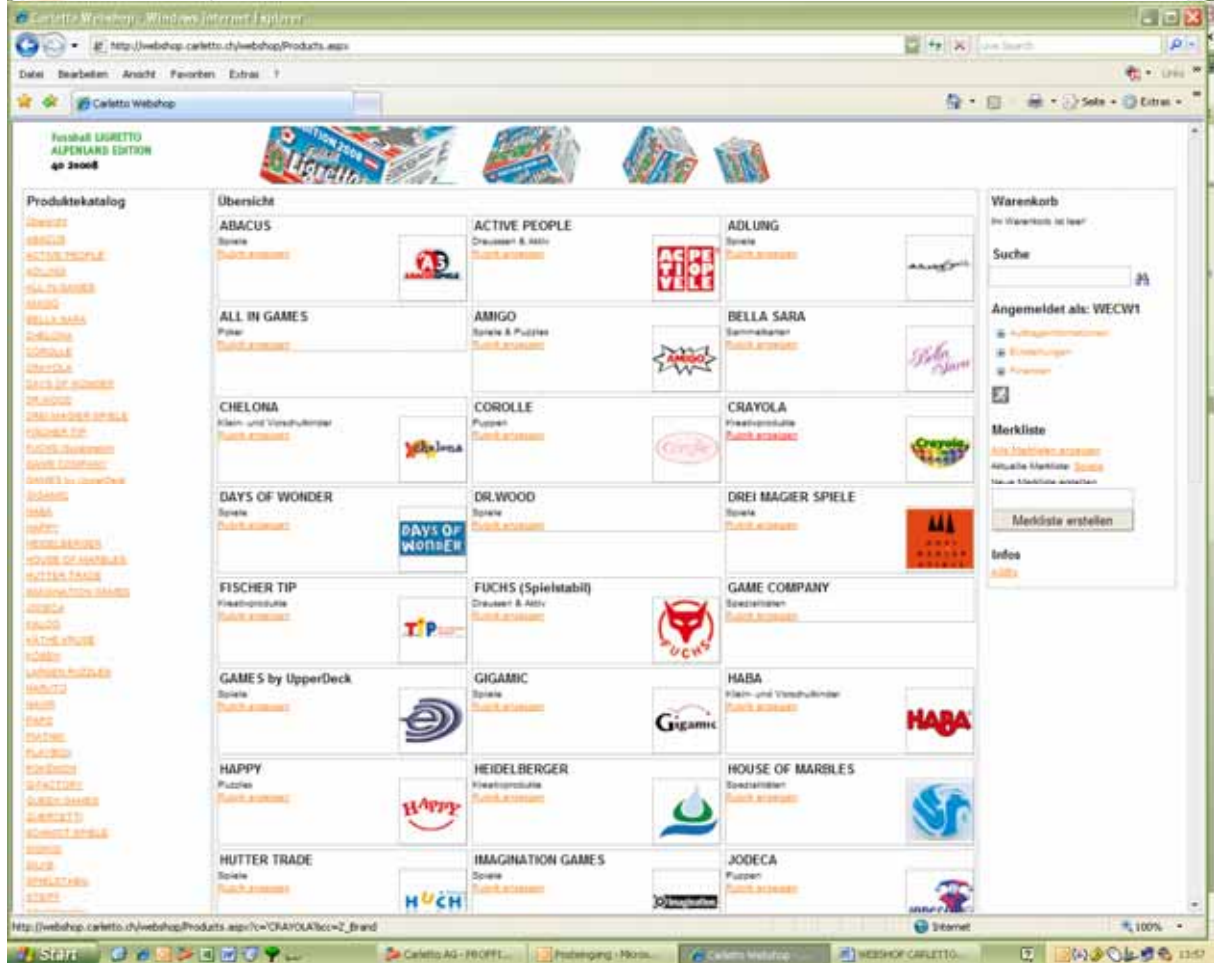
Carletto Webshop - Windows Internet Explorer

http://webshop.carletto.ch/webshop/Products.aspx

Live Search

Datei Bearbeiten Ansicht Favoriten Extras ?

Carletto Webshop

Seite Extras

Fussball LIGRETTO ALPENLAND EDITION
40 20008

Produktekatalog

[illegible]

Übersicht

ABACUS
Spiele
Produkt anzeigen

ACTIVE PEOPLE
Draussen & Aktiv
Produkt anzeigen

ADLUNG
Spiele
Produkt anzeigen

ALL IN GAMES
Poker
Produkt anzeigen

AMIGO
Spiele & Puzzles
Produkt anzeigen

BELLA SARA
Sammelkarten
Produkt anzeigen

CHELONA
Klein- und Vorschulkinder
Produkt anzeigen

COROLLE
Puppen
Produkt anzeigen

CRAYOLA
Kreativprodukte
Produkt anzeigen

DAYS OF WONDER
Spiele
Produkt anzeigen

DR.WOOD
Spiele
Produkt anzeigen

DREI MAGIER SPIELE
Spiele
Produkt anzeigen

FISCHER TIP
Kreativprodukte
Produkt anzeigen

FUCHS (Spielstabil)
Draussen & Aktiv
Produkt anzeigen

GAME COMPANY
Spezialitäten
Produkt anzeigen

GAMES by UpperDeck
Spiele
Produkt anzeigen

GIGAMIC
Spiele
Produkt anzeigen

HABA
Klein- und Vorschulkinder
Produkt anzeigen

HAPPY
Puzzles
Produkt anzeigen

HEIDELBERGER
Kreativprodukte
Produkt anzeigen

HOUSE OF MARBLES
Spezialitäten
Produkt anzeigen

HUTTER TRADE
Spiele
Produkt anzeigen

IMAGINATION GAMES
Spiele
Produkt anzeigen

JODECA
Puppen
Produkt anzeigen

Warenkorb
Ihr Warenkorb ist leer!

Suche

Angemeldet als: WECW1
Auftragsinformationen
Einstellungen
Finanzen

Merkliste
Alle Merklisten anzeigen
Aktuelle Merkliste: Spiele
Neue Merkliste erstellen
Merkliste erstellen

Infos
AGBs

http://webshop.carletto.ch/webshop/Products.aspx?c='CRAYOLA'&cc=Z_Brand

Internet

100%

Start

Carletto AG - PROFFI...
Posteingang - Micros...
Carletto Webshop
WEBSHOP CARLETTO...

13:57